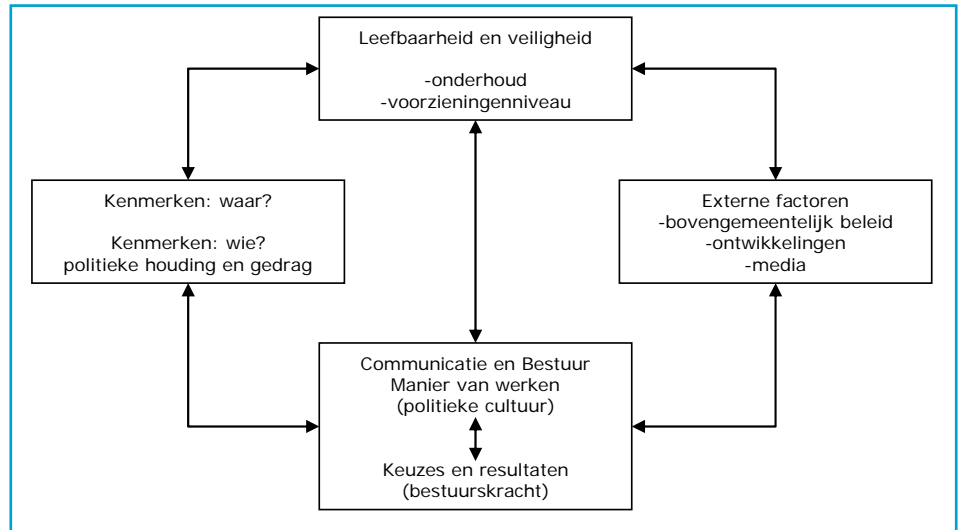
Leefbaarheid en veiligheid

-onderhoud
-voorzieningenniveau

Kenmerken: waar?

Kenmerken: wie?
politieke houding en gedrag

Externe factoren
-bovengemeentelijk beleid
-ontwikkelingen
-media

Communicatie en Bestuur
Manier van werken
(politieke cultuur)

Keuzes en resultaten
(bestuurskracht)